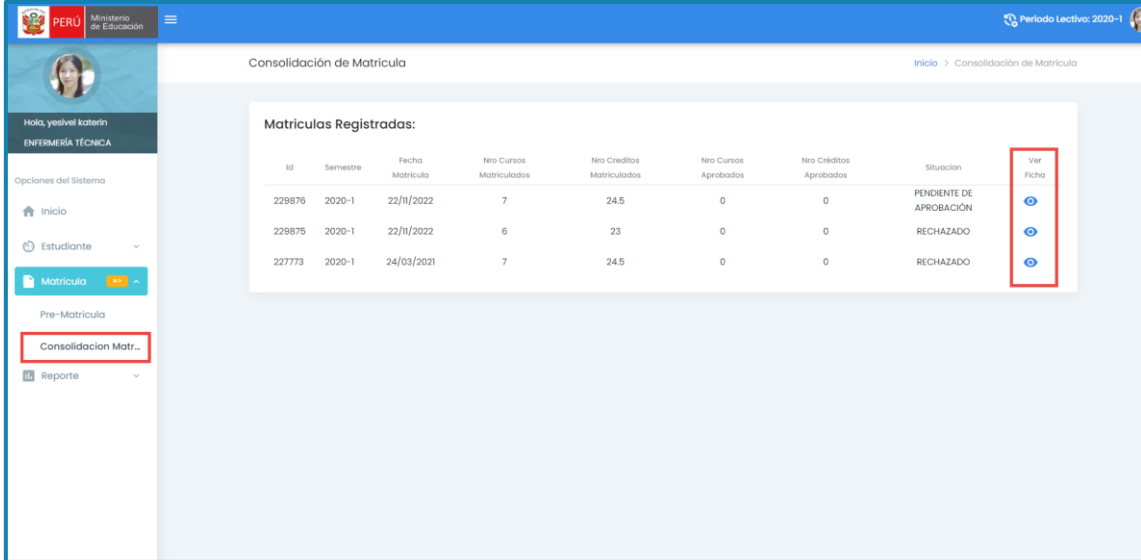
PERÚ Ministerio de Educación

Periodo Lectivo: 2020-1

Hola, yesivel katerin
ENFERMERÍA TÉCNICA

Opciones del Sistema

Inicio

Estudiante

Matricula

Pre-Matricula

Consolidacion Matr...

Reporte

Consolidación de Matricula

Inicio > Consolidación de Matricula

Matriculas Registradas:

| Id | Semestre | Fecha Matricula | Nro Cursos Matriculados | Nro Creditos Matriculados | Nro Cursos Aprobados | Nro Créditos Aprobados | Situacion | Ver Ficha |
|---|---|---|---|---|---|---|---|---|
| 229876 | 2020-1 | 22/11/2022 | 7 | 24.5 | 0 | 0 | PENDIENTE DE APROBACIÓN | |
| 229875 | 2020-1 | 22/11/2022 | 6 | 23 | 0 | 0 | RECHAZADO | |
| 227773 | 2020-1 | 24/03/2021 | 7 | 24.5 | 0 | 0 | RECHAZADO | |